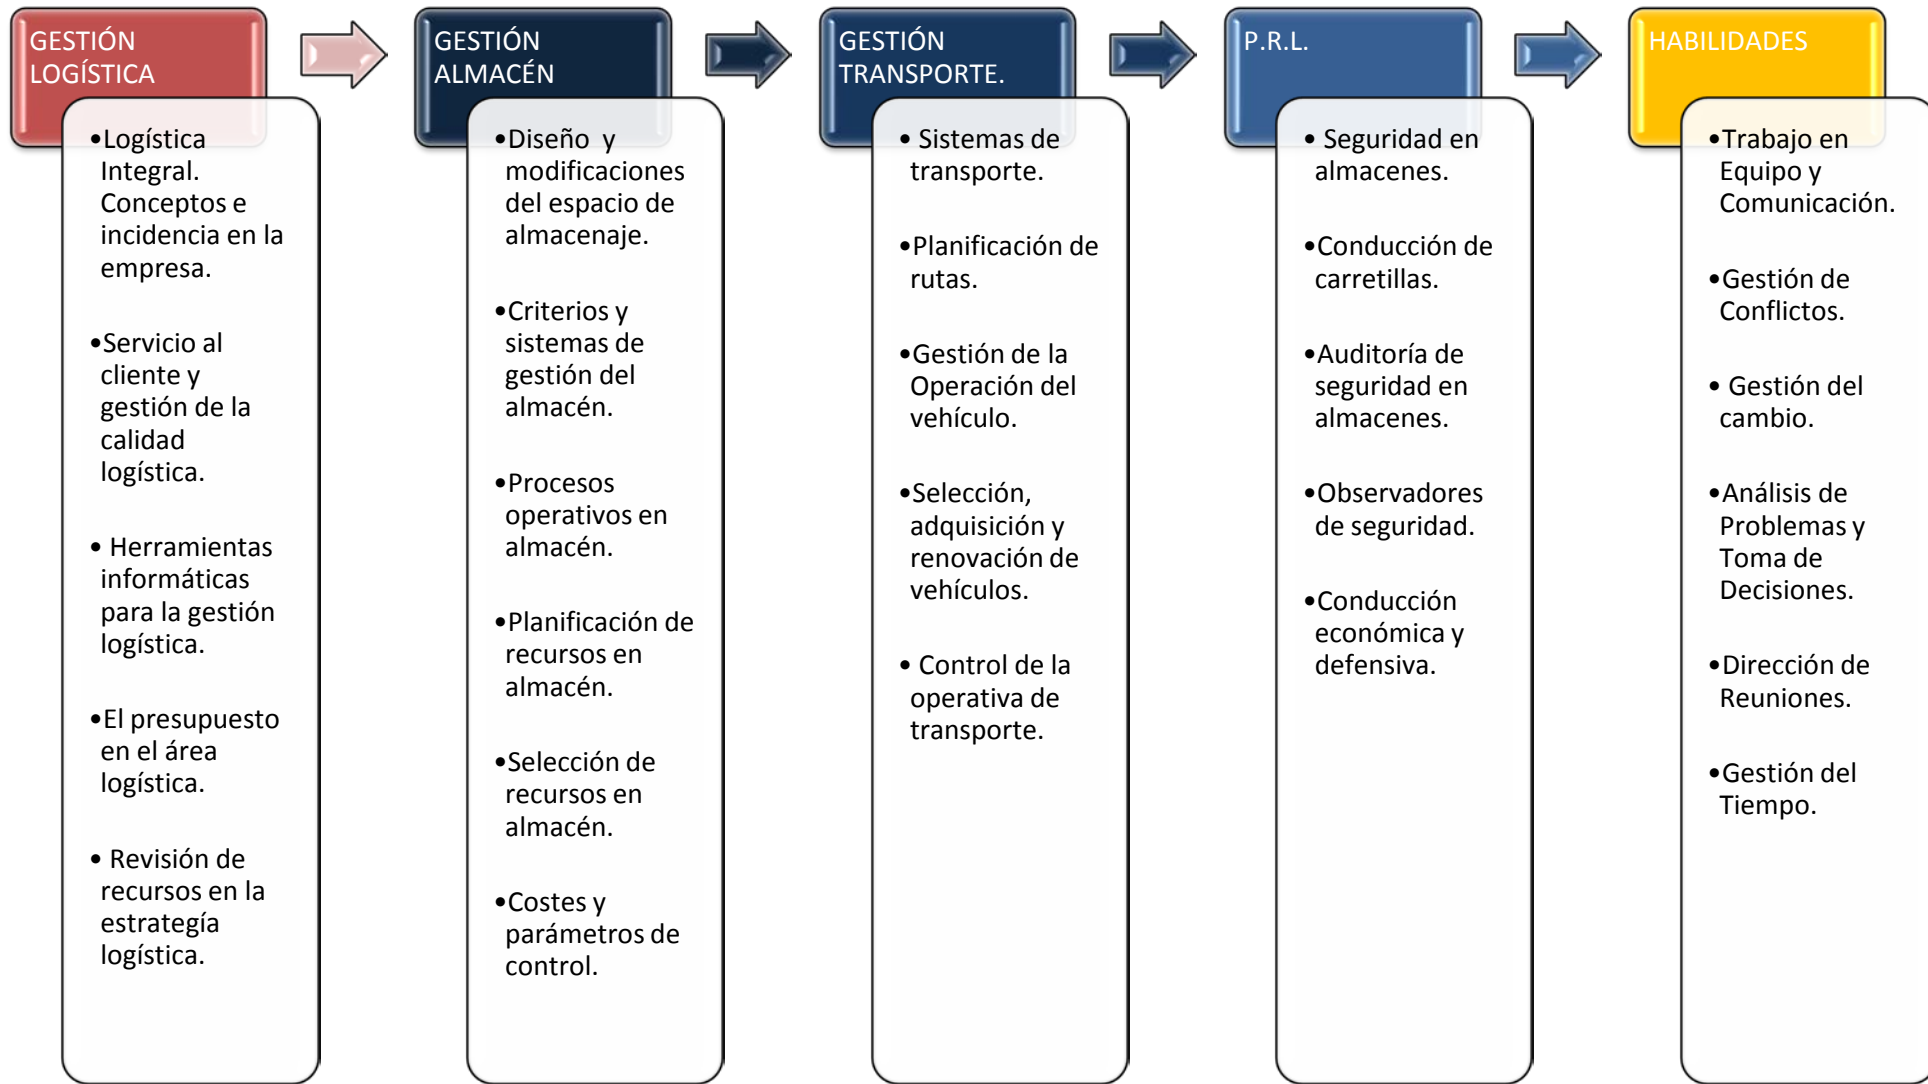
GESTIÓN LOGÍSTICA

•Logística Integral. Conceptos e incidencia en la empresa.

•Servicio al cliente y gestión de la calidad logística.

• Herramientas informáticas para la gestión logística.

•El presupuesto en el área logística.

• Revisión de recursos en la estrategia logística.

GESTIÓN ALMACÉN

•Diseño y modificaciones del espacio de almacenaje.

•Criterios y sistemas de gestión del almacén.

•Procesos operativos en almacén.

•Planificación de recursos en almacén.

•Selección de recursos en almacén.

•Costes y parámetros de control.

GESTIÓN TRANSPORTE.

• Sistemas de transporte.

•Planificación de rutas.

•Gestión de la Operación del vehículo.

•Selección, adquisición y renovación de vehículos.

• Control de la operativa de transporte.

P.R.L.

• Seguridad en almacenes.

•Conducción de carretillas.

•Auditoría de seguridad en almacenes.

•Observadores de seguridad.

•Conducción económica y defensiva.

HABILIDADES

•Trabajo en Equipo y Comunicación.

•Gestión de Conflictos.

• Gestión del cambio.

•Análisis de Problemas y Toma de Decisiones.

•Dirección de Reuniones.

•Gestión del Tiempo.